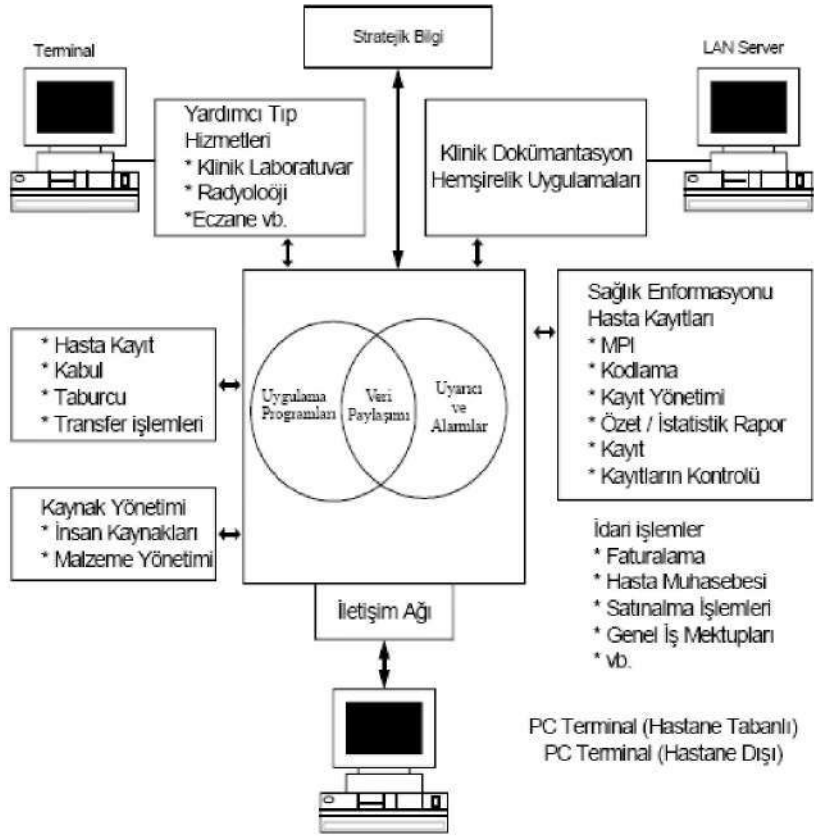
Stratejik Bilgi

Terminal

LAN Server

Yardımcı Tıp Hizmetleri
* Klinik Laboratuvar
* Radyoloöji
*Eczane vb.

Klinik Dokümantasyon Hemşirelik Uygulamaları

Sağlık Enformasyonu Hasta Kayıtları
* MPI
* Kodlama
* Kayıt Yönetimi
* Özet / İstatistik Rapor
* Kayıt
* Kayıtların Kontrolü

* Hasta Kayıt
* Kabul
* Taburcu
* Transfer işlemleri

Uygulama Programları

Veri Paylaşımı

Uyarıcı ve Alarmlar

Kaynak Yönetimi
* İnsan Kaynakları
* Malzeme Yönetimi

İdari işlemler
* Faturalama
* Hasta Muhasebesi
* Satınalma İşlemleri
* Genel İş Mektupları
* vb.

İletişim Ağı

PC Terminal (Hastane Tabanlı)
PC Terminal (Hastane Dışı)